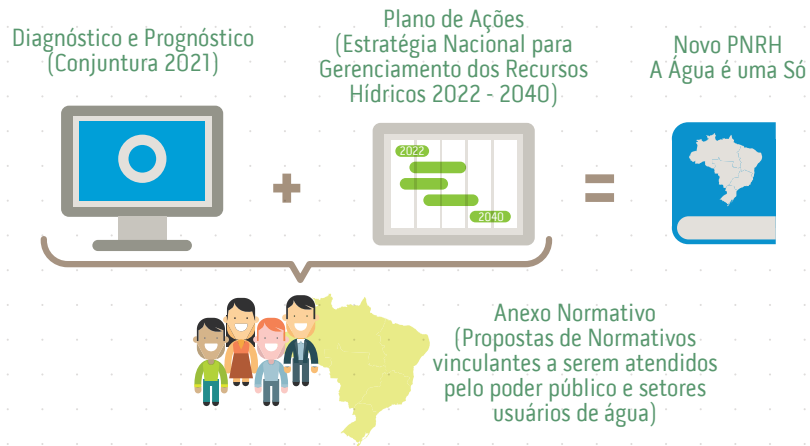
Diagnóstico e Prognóstico (Conjuntura 2021)

Plano de Ações (Estratégia Nacional para Gerenciamento dos Recursos Hídricos 2022 - 2040)

Novo PNRH A Água é uma Só

2022

2040

+

=

Anexo Normativo (Propostas de Normativos vinculantes a serem atendidos pelo poder público e setores usuários de água)